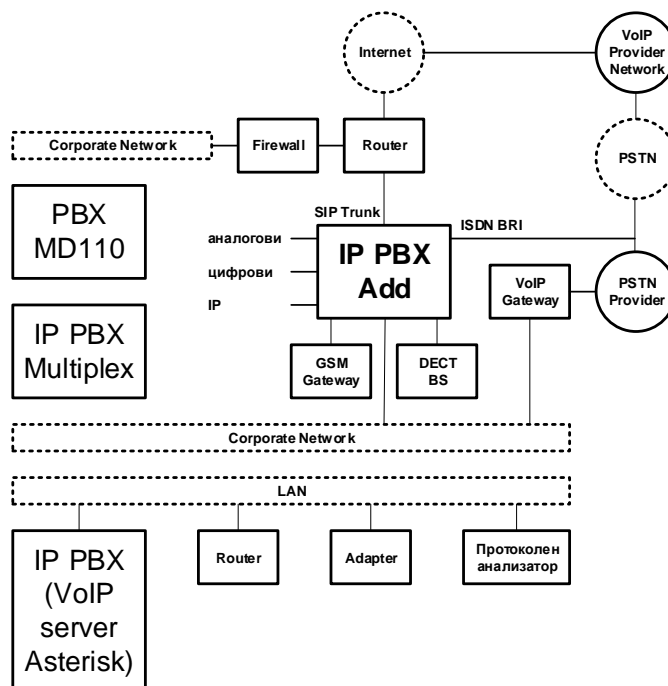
Internet

VoIP Provider Network

Corporate Network

Firewall

Router

PSTN

PBX MD110

SIP Trunk

ISDN BRI

аналогови

цифрови

IP

IP PBX Add

VoIP Gateway

PSTN Provider

IP PBX Multiplex

GSM Gateway

DECT BS

Corporate Network

LAN

IP PBX (VoIP server Asterisk)

Router

Adapter

Протоколен анализатор